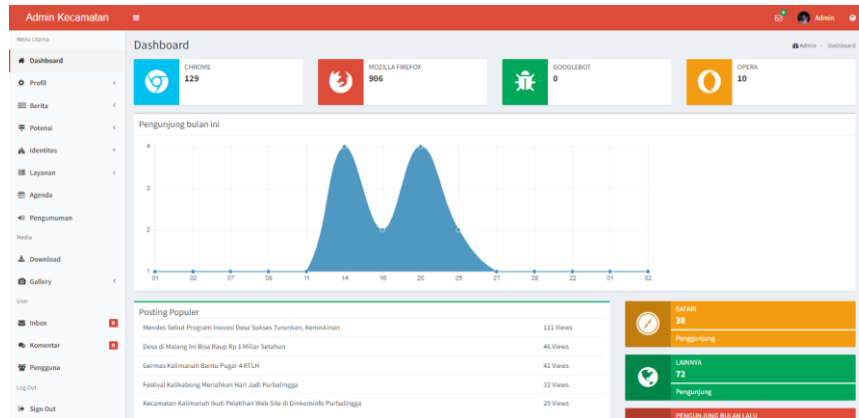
Admin Kecamatan

Admin

Menu Utama
Dashboard
Profil
Berita
Potensi
Identitas
Layanan
Agenda
Pengumuman
Media
Download
Gallery
User
Inbox 0
Komentar 0
Pengguna
Log Out
Sign Out

Dashboard

Admin > Dashboard

CHROME
129

MOZILLA FIREFOX
906

GOOGLEBOT
0

OPERA
10

Pengunjung bulan ini

4
3
2
1
01 02 07 08 11 14 16 20 25 27 28 22 01 02

Posting Populer

| | |
|---|---|
| Mendes Sebut Program Inovasi Desa Sukses Turunkan, Kemiskinan | 111 Views |
| Desa di Malang Ini Bisa Raup Rp 1 Miliar Setahun | 46 Views |
| Germas Kalimanah Bantu Pugar 4 RTLH | 41 Views |
| Festival Kalikabong Meriahkan Hari Jadi Purbalingga | 33 Views |
| Kecamatan Kalimanah Ikuti Pelatihan Web Site di Dinkominfo Purbalingga | 29 Views |

SAFARI
38
Pengunjung

LAINNYA
72
Pengunjung

PENGUNJUNG BULAN LALU